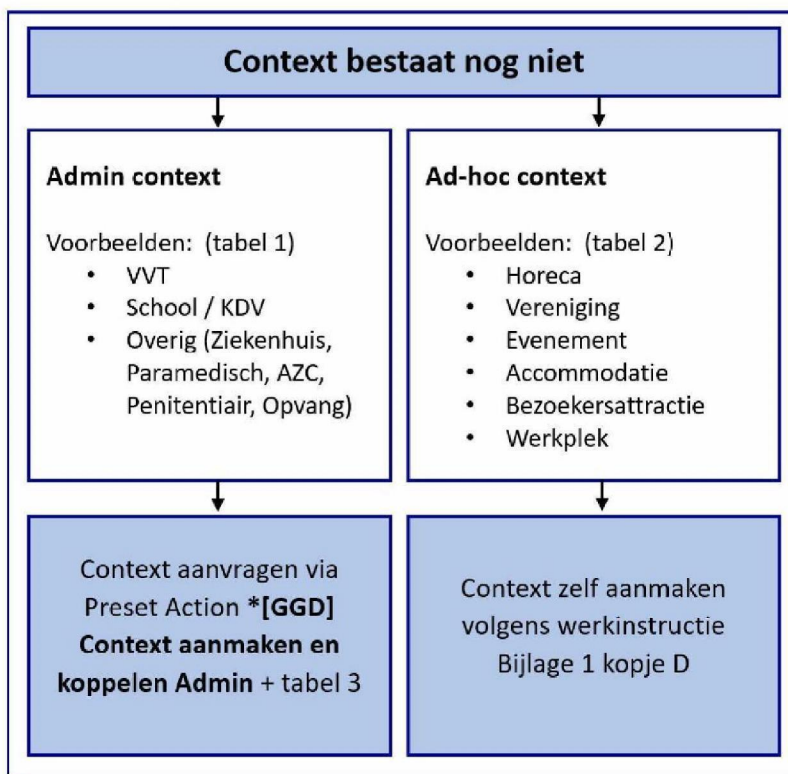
Context bestaat nog niet

Admin context

Voorbeelden: (tabel 1)
- VVT
- School / KDV
- Overig (Ziekenhuis, Paramedisch, AZC, Penitentiair, Opvang)

Ad-hoc context

Voorbeelden: (tabel 2)
- Horeca
- Vereniging
- Evenement
- Accommodatie
- Bezoekersattractie
- Werkplek

Context aanvragen via Preset Action **\*[GGD] Context aanmaken en koppelen Admin** + tabel 3

Context zelf aanmaken volgens werkinstructie Bijlage 1 kopje D